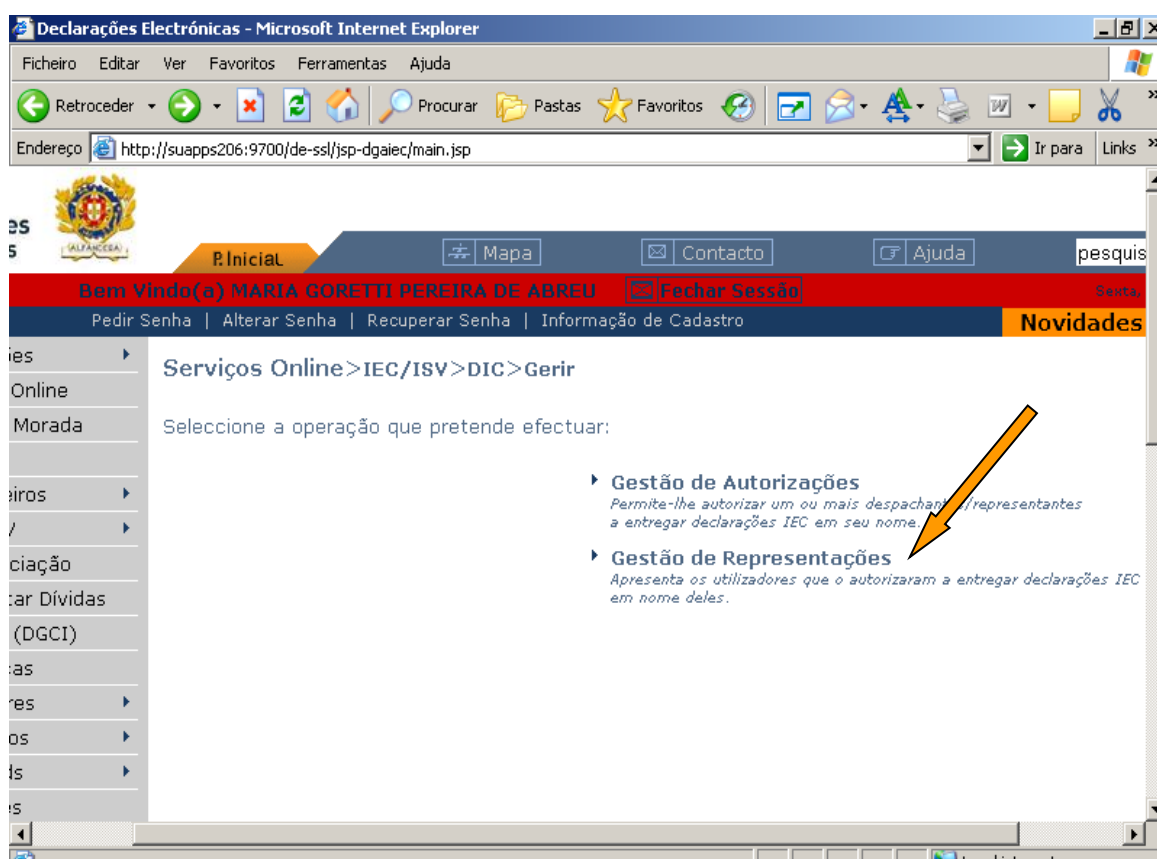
Declarações Electrónicas - Microsoft Internet Explorer

Ficheiro Editar Ver Favoritos Ferramentas Ajuda

Retroceder Procurar Pastas Favoritos

Endereço http://suapps206:9700/de-ssl/jsp-dgaiec/main.jsp Ir para Links

es
s

ALFANDEGA

P.Inicial Mapa Contacto Ajuda pesquis

Bem Vindo(a) MARIA GORETTI PEREIRA DE ABREU Fechar Sessão Sexta,

Pedir Senha | Alterar Senha | Recuperar Senha | Informação de Cadastro Novidades

ies
Online
Morada
eiros
/
ciação
tar Dívidas
(DGCI)
as
res
os
ds
s

Serviços Online>IEC/ISV>DIC>Gerir

Seleccione a operação que pretende efectuar:

Gestão de Autorizações
Permite-lhe autorizar um ou mais despachantes/representantes a entregar declarações IEC em seu nome.

Gestão de Representações
Apresenta os utilizadores que o autorizaram a entregar declarações IEC em nome deles.